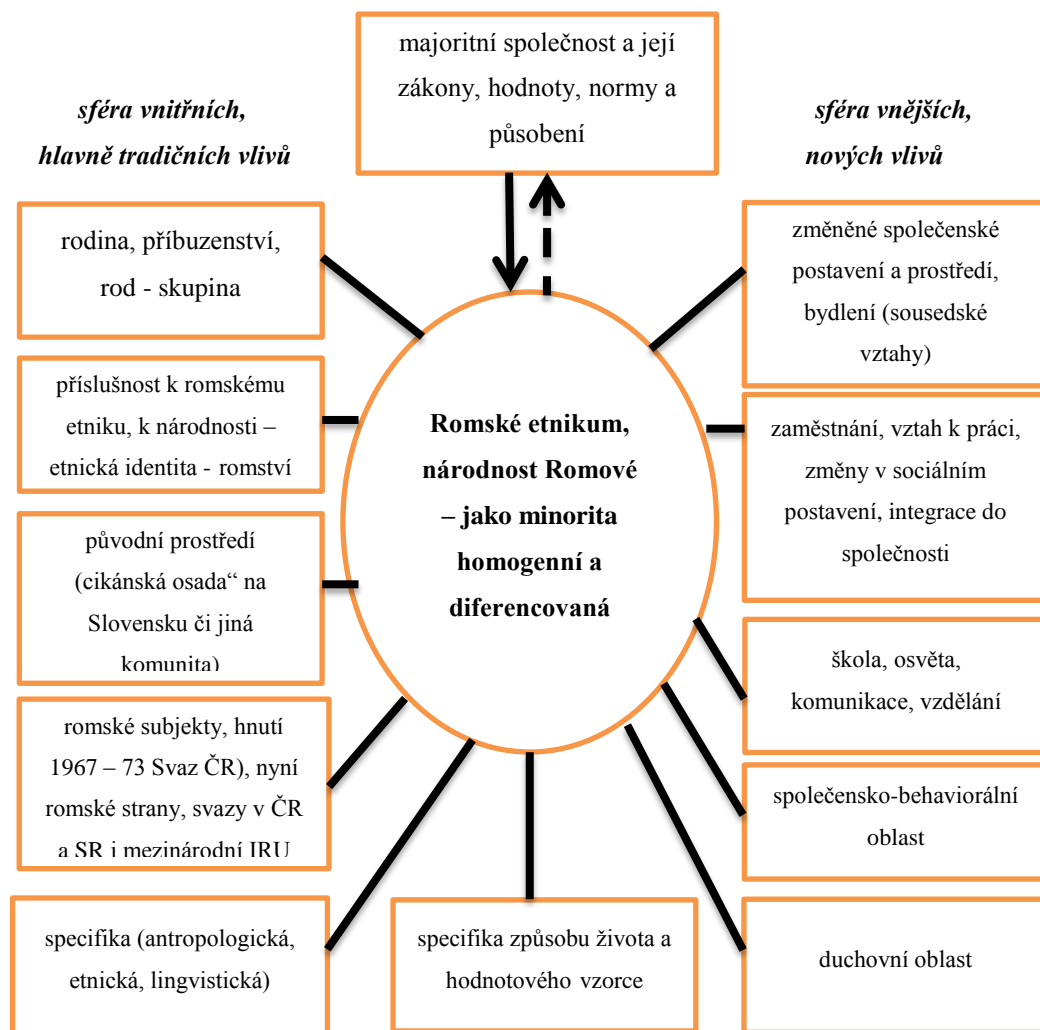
majoritní společnost a její zákony, hodnoty, normy a působení

sféra vnitřních, hlavně tradičních vlivů

sféra vnějších, nových vlivů

rodina, příbuzenství, rod - skupina

příslušnost k romskému etniku, k národnosti – etnická identita - romství

původní prostředí (cikánská osada“ na Slovensku či jiná komunita)

romské subjekty, hnutí 1967 – 73 Svaz ČR), nyní romské strany, svazy v ČR a SR i mezinárodní IRU

specifika (antropologická, etnická, lingvistická)

specifika způsobu života a hodnotového vzorce

Romské etnikum, národnost Romové – jako minorita homogenní a diferencovaná

změněné společenské postavení a prostředí, bydlení (sousedské vztahy)

zaměstnání, vztah k práci, změny v sociálním postavení, integrace do společnosti

škola, osvěta, komunikace, vzdělání

společensko-behaviorální oblast

duchovní oblast